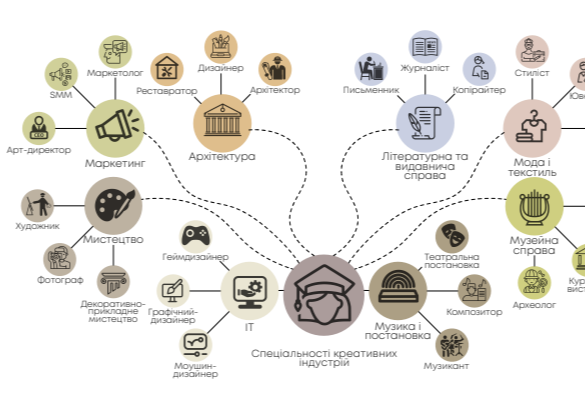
Маркетолог
SMM
Арт-директор
Маркетинг
Реставратор
Дизайнер
Архітектор
Архітектура
Журналіст
Письменник
Копірайтер
Літературна та видавнича справа
Стиліст
Юв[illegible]
Мода і текстиль
Художник
Мистецтво
Фотограф
Декоративно-прикладне мистецтво
Геймдизайнер
Графічний-дизайнер
IT
Моушин-дизайнер
Спеціальності креативних індустрій
Театральна постановка
Композитор
Музика і постановка
Музикант
Музейна справа
Археолог
Кур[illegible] вист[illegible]